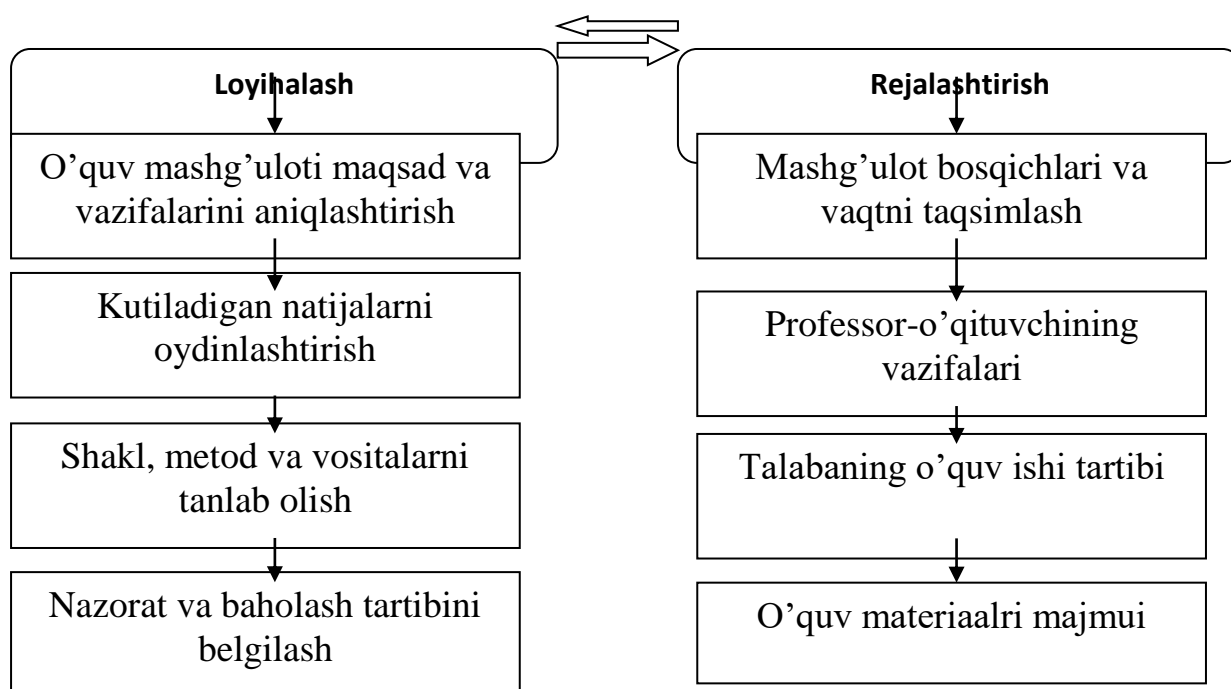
Loyihalash

O'quv mashg'uloti maqsad va vazifalarini aniqlashtirish

Kutiladigan natijalarni oydinlashtirish

Shakl, metod va vositalarni tanlab olish

Nazorat va baholash tartibini belgilash

Rejalashtirish

Mashg'ulot bosqichlari va vaqtni taqsimlash

Professor-o'qituvchining vazifalari

Talabaning o'quv ishi tartibi

O'quv materiaalri majmui